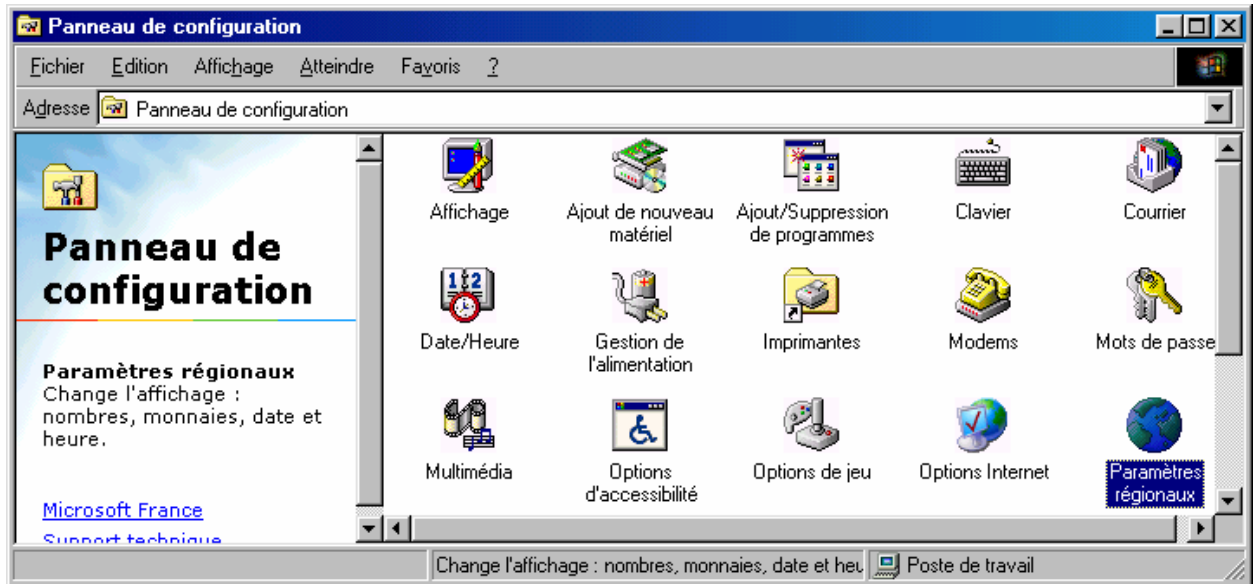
Panneau de configuration

Fichier Edition Affichage Atteindre Favoris ?

Adresse Panneau de configuration

Panneau de configuration

Paramètres régionaux
Change l'affichage : nombres, monnaies, date et heure.

Microsoft France
Support technique

Affichage
Ajout de nouveau matériel
Ajout/Suppression de programmes
Clavier
Courrier
Date/Heure
Gestion de l'alimentation
Imprimantes
Modems
Mots de passe
Multimédia
Options d'accessibilité
Options de jeu
Options Internet
Paramètres régionaux

Change l'affichage : nombres, monnaies, date et heu
Poste de travail